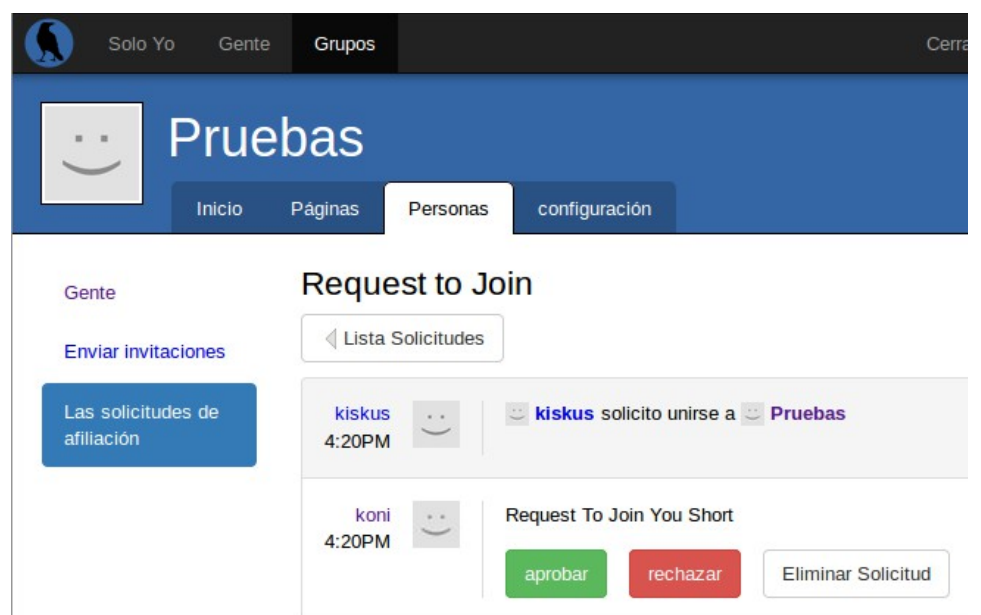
Solo Yo Gente Grupos Cerra

Pruebas

Inicio Páginas Personas configuración

Gente

Enviar invitaciones

Las solicitudes de afiliación

Request to Join

Lista Solicitudes

kiskus 4:20PM

kiskus solicito unirse a Pruebas

koni 4:20PM

Request To Join You Short

aprobar rechazar Eliminar Solicitud